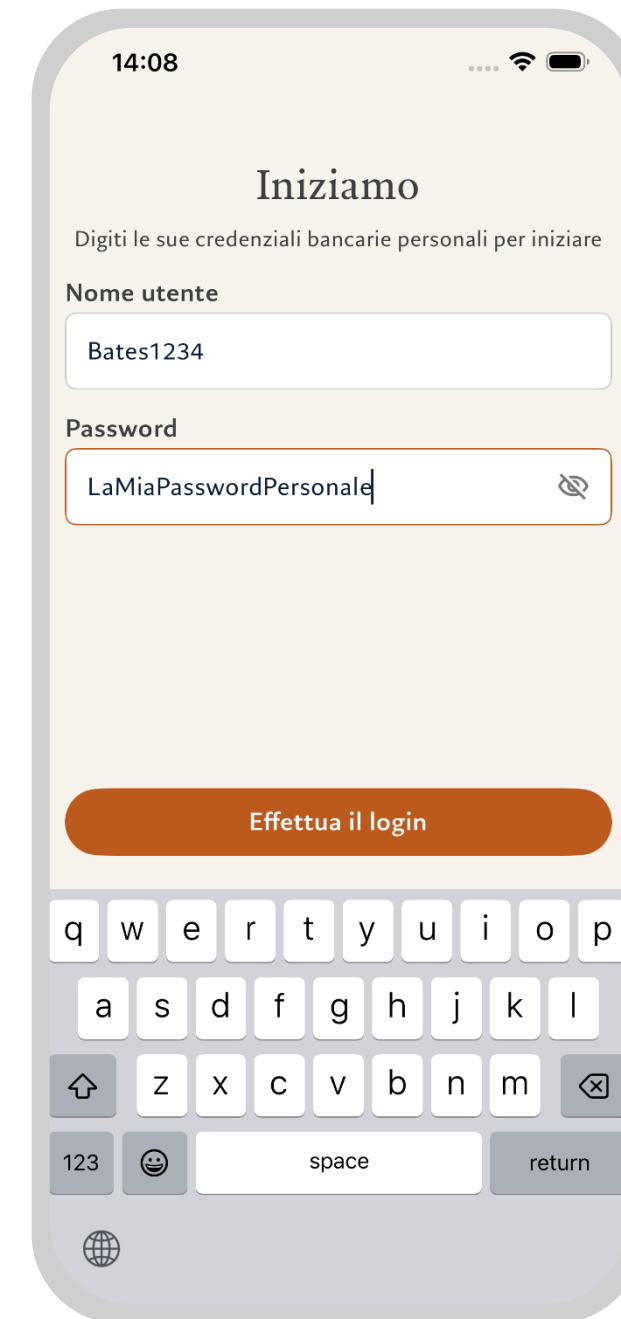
14:08

Iniziamo

Digiti le sue credenziali bancarie personali per iniziare

Nome utente

Bates1234

Password

LaMiaPasswordPersonale

Effettua il login

q w e r t y u i o p
a s d f g h j k l
z x c v b n m
123 space return